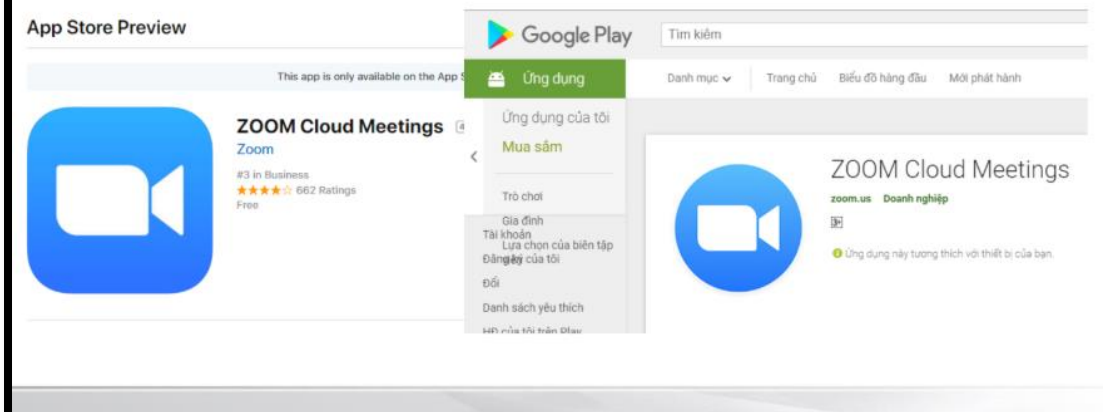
App Store Preview

This app is only available on the App S

ZOOM Cloud Meetings
Zoom
#3 in Business
★★★★☆ 662 Ratings
Free

Google Play
Tìm kiếm

Ứng dụng
Danh mục
Trang chủ
Biểu đồ hàng đầu
Mới phát hành

Ứng dụng của tôi
Mua sắm

Trò chơi
Gia đình
Tài khoản
Lựa chọn của biên tập
Đăng ký của tôi
Đổi
Danh sách yêu thích
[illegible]

ZOOM Cloud Meetings
zoom.us Doanh nghiệp

Ứng dụng này tương thích với thiết bị của bạn.